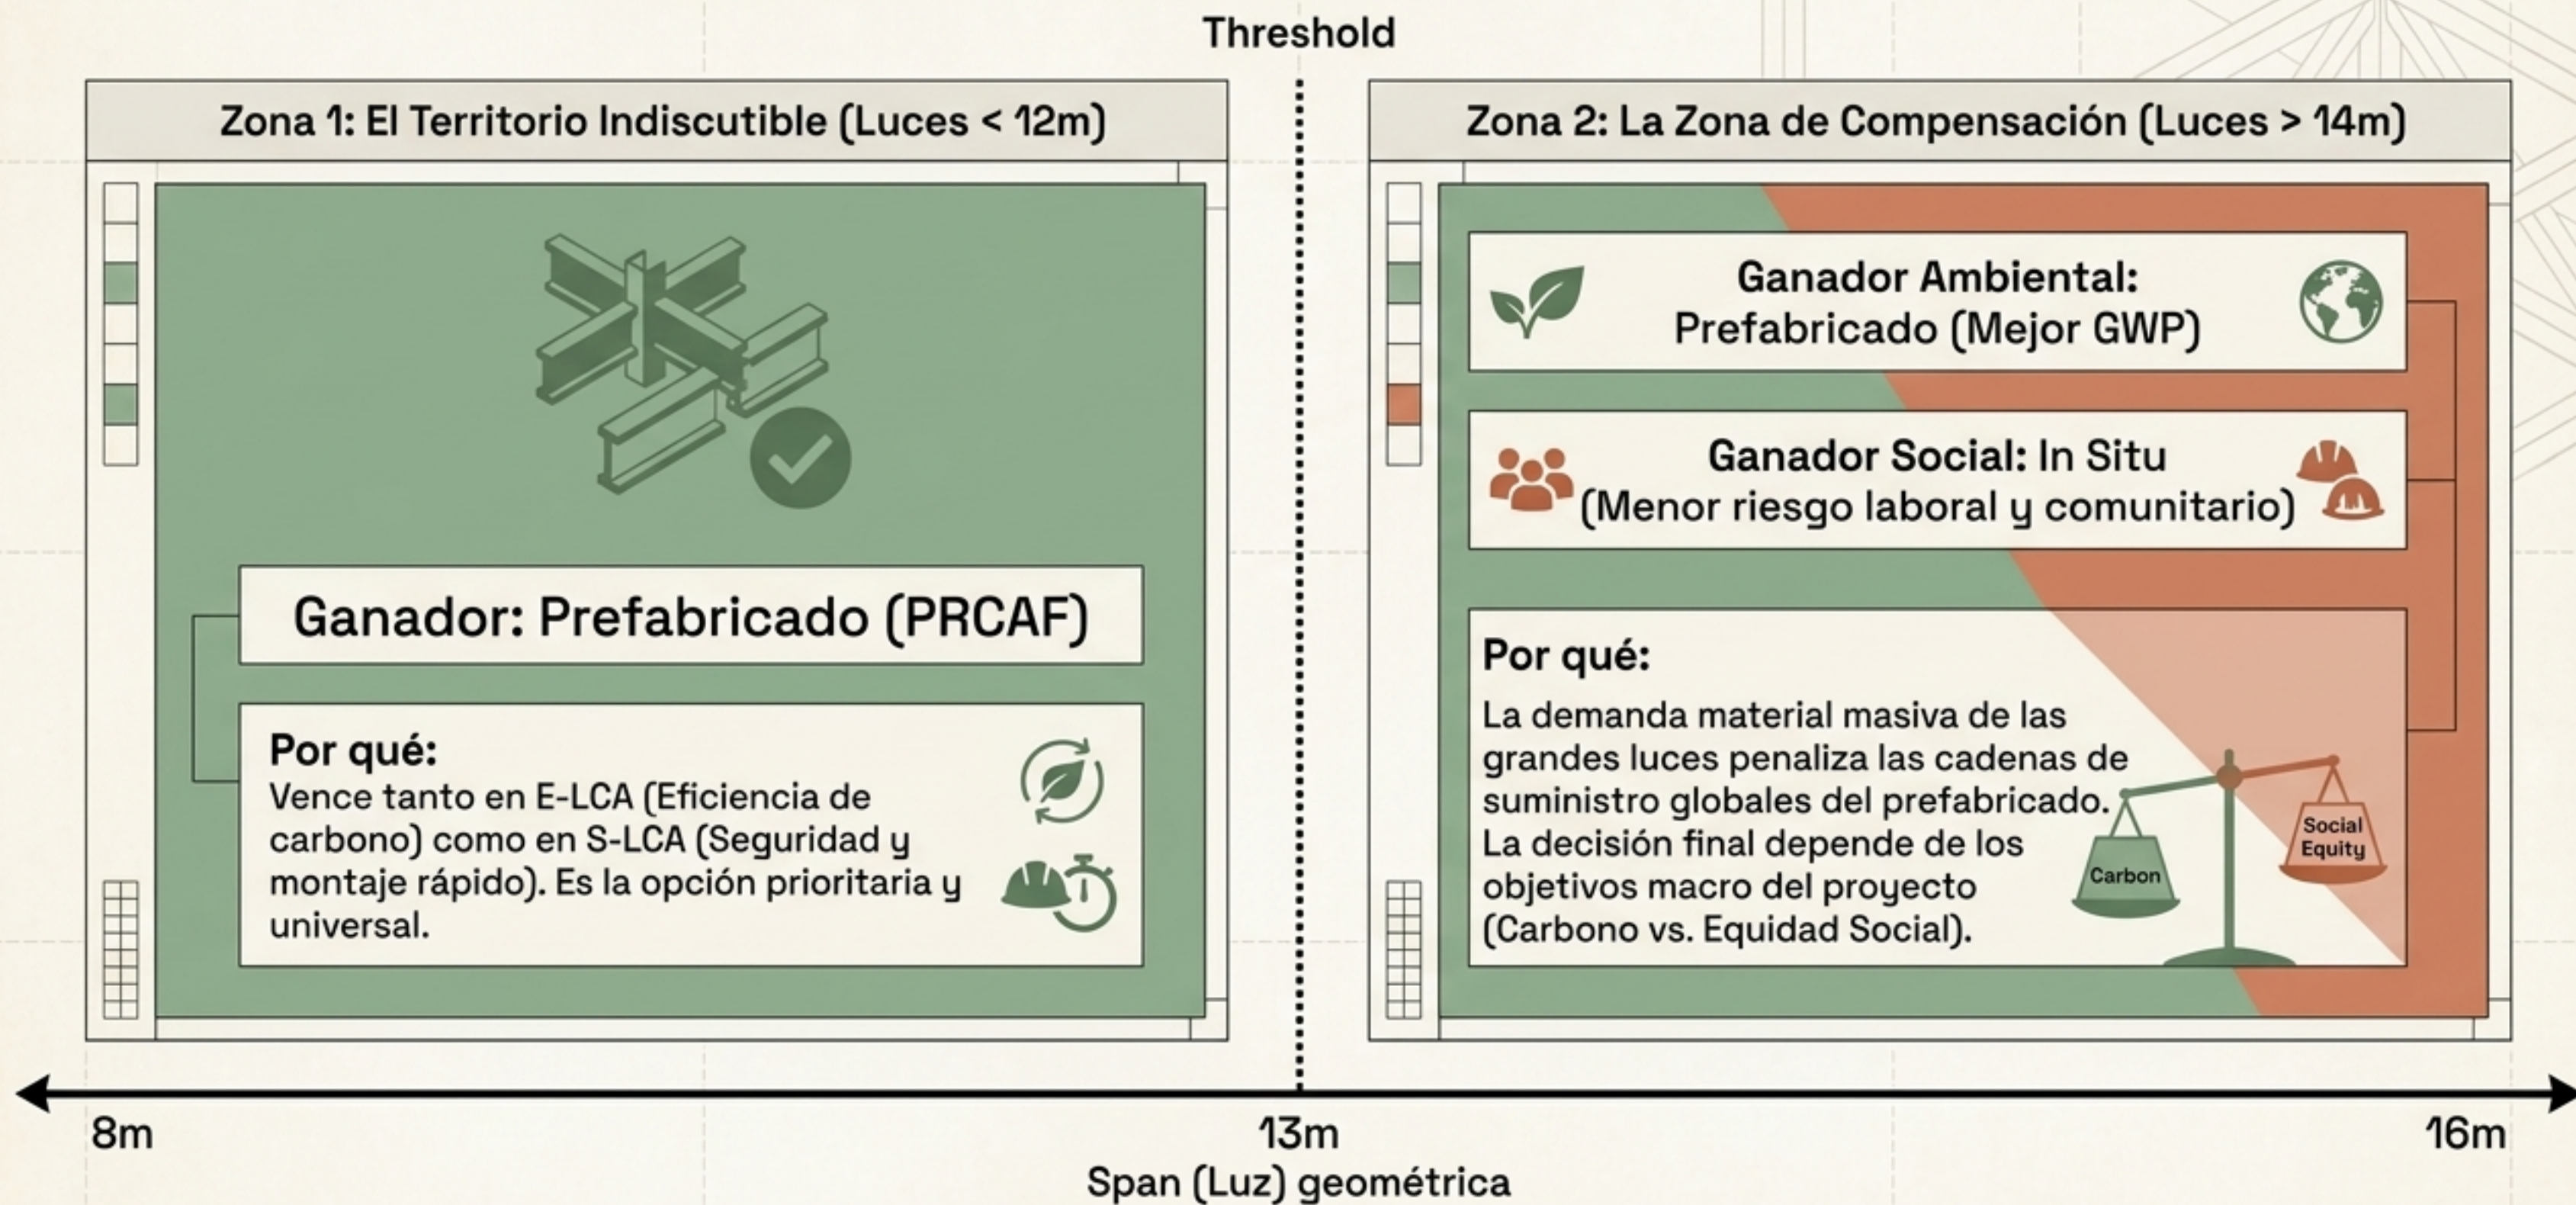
Threshold

Zona 1: El Territorio Indiscutible (Luces < 12m)

Ganador: Prefabricado (PRCAF)

Por qué:
Vence tanto en E-LCA (Eficiencia de carbono) como en S-LCA (Seguridad y montaje rápido). Es la opción prioritaria y universal.

Zona 2: La Zona de Compensación (Luces > 14m)

Ganador Ambiental:
Prefabricado (Mejor GWP)

Ganador Social: In Situ
(Menor riesgo laboral y comunitario)

Por qué:
La demanda material masiva de las grandes luces penaliza las cadenas de suministro globales del prefabricado. La decisión final depende de los objetivos macro del proyecto (Carbono vs. Equidad Social).

Carbon

Social Equity

8m

13m

16m

Span (Luz) geométrica